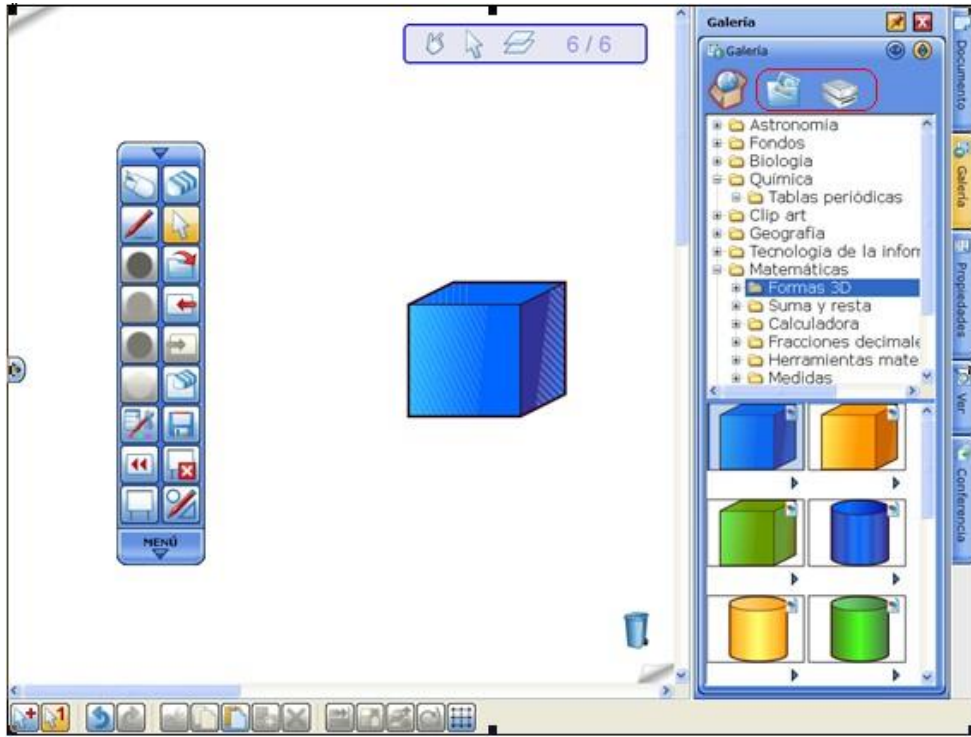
6 / 6

MENÚ

Galería

Galería

Astronomía
Fondos
Biología
Química
Tablas periódicas
Clip art
Geografía
Tecnología de la infor
Matemáticas
Formas 3D
Suma y resta
Calculadora
Fracciones decimale
Herramientas mate
Medidas

Documento
Galería
Propiedades
Ver
Conferencia